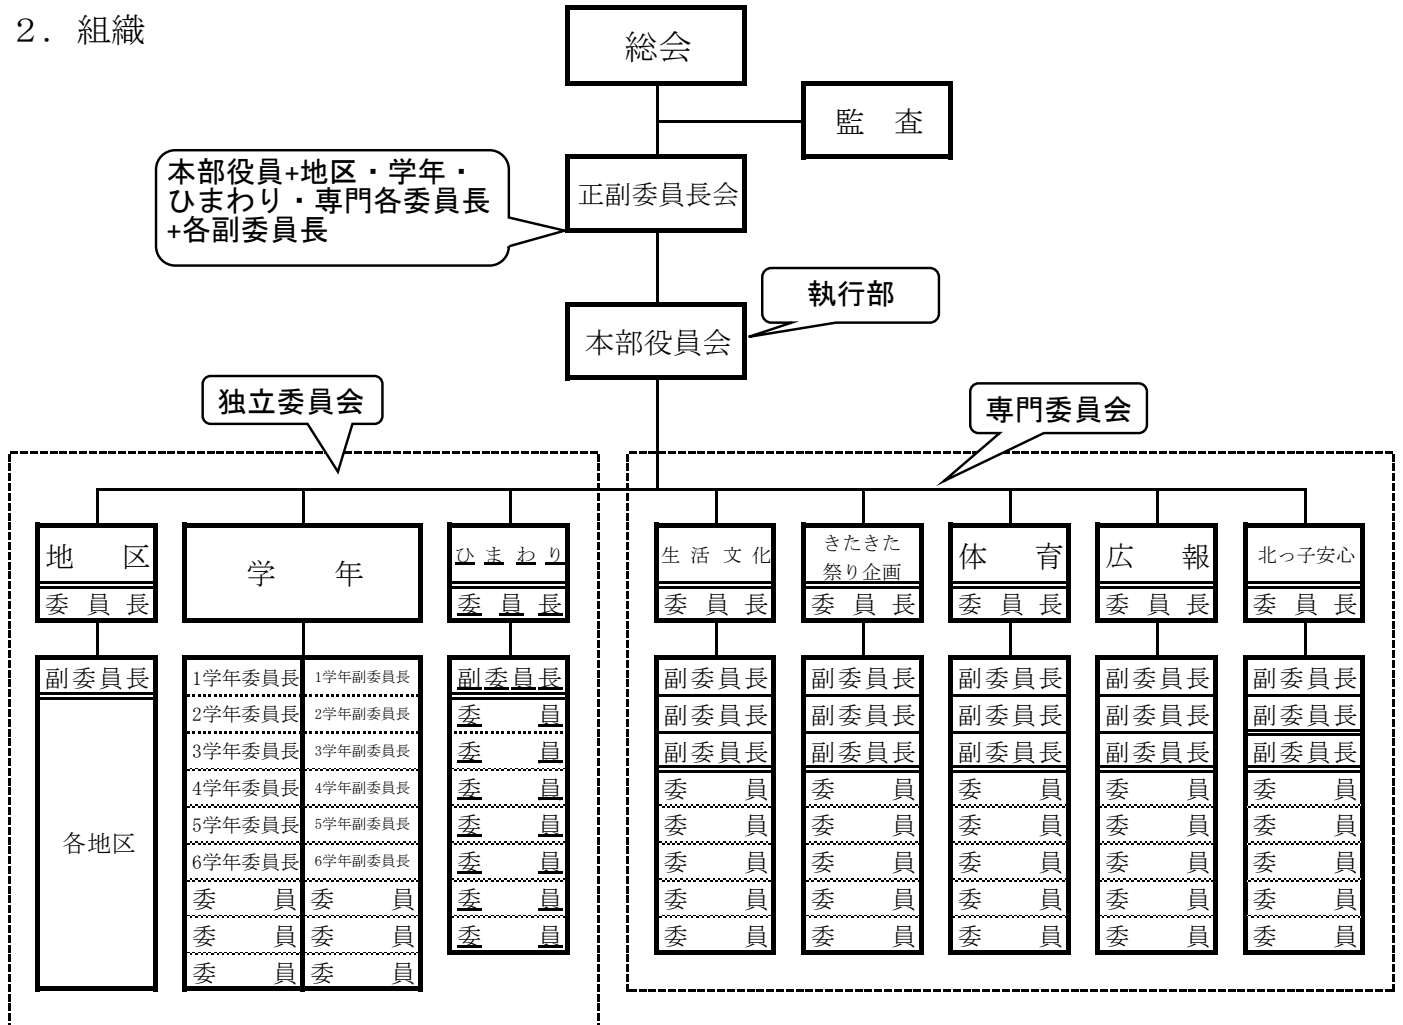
2．組織

総会

監　査

本部役員+地区・学年・ひまわり・専門各委員長+各副委員長

正副委員長会

執行部

本部役員会

独立委員会

専門委員会

地　区
委　員　長
副委員長
各地区

学　年
1学年委員長　1学年副委員長
2学年委員長　2学年副委員長
3学年委員長　3学年副委員長
4学年委員長　4学年副委員長
5学年委員長　5学年副委員長
6学年委員長　6学年副委員長
委　員　委　員
委　員　委　員
委　員　委　員

ひまわり
委　員　長
副委員長
委　員
委　員
委　員
委　員
委　員
委　員
委　員

生活文化
委　員　長
副委員長
副委員長
副委員長
委　員
委　員
委　員
委　員
委　員

きたきた祭り企画
委　員　長
副委員長
副委員長
副委員長
委　員
委　員
委　員
委　員
委　員

体　育
委　員　長
副委員長
副委員長
副委員長
委　員
委　員
委　員
委　員
委　員

広　報
委　員　長
副委員長
副委員長
副委員長
委　員
委　員
委　員
委　員
委　員

北っ子安心
委　員　長
副委員長
副委員長
副委員長
委　員
委　員
委　員
委　員
委　員